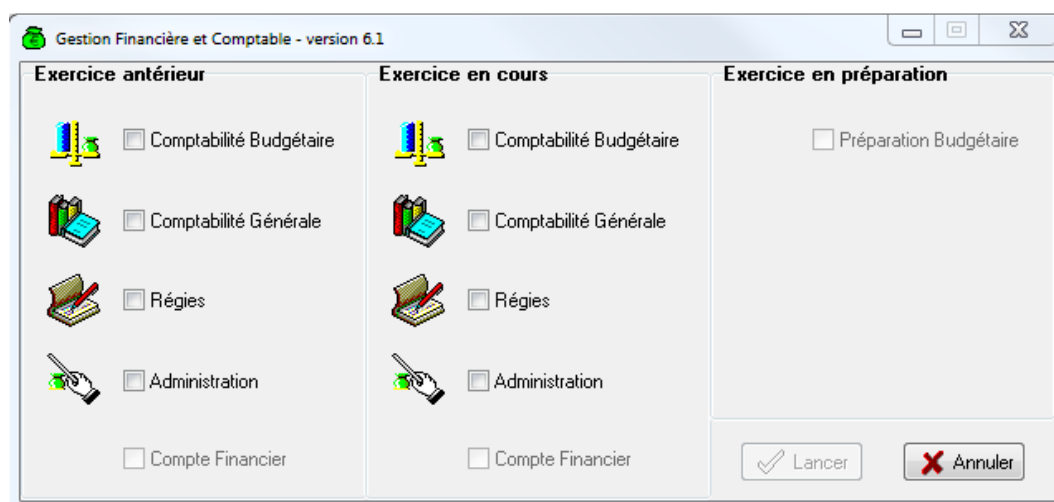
Gestion Financière et Comptable - version 6.1

Exercice antérieur

Comptabilité Budgétaire

Comptabilité Générale

Régies

Administration

Compte Financier

Exercice en cours

Comptabilité Budgétaire

Comptabilité Générale

Régies

Administration

Compte Financier

Exercice en préparation

Préparation Budgétaire

Lancer

Annuler